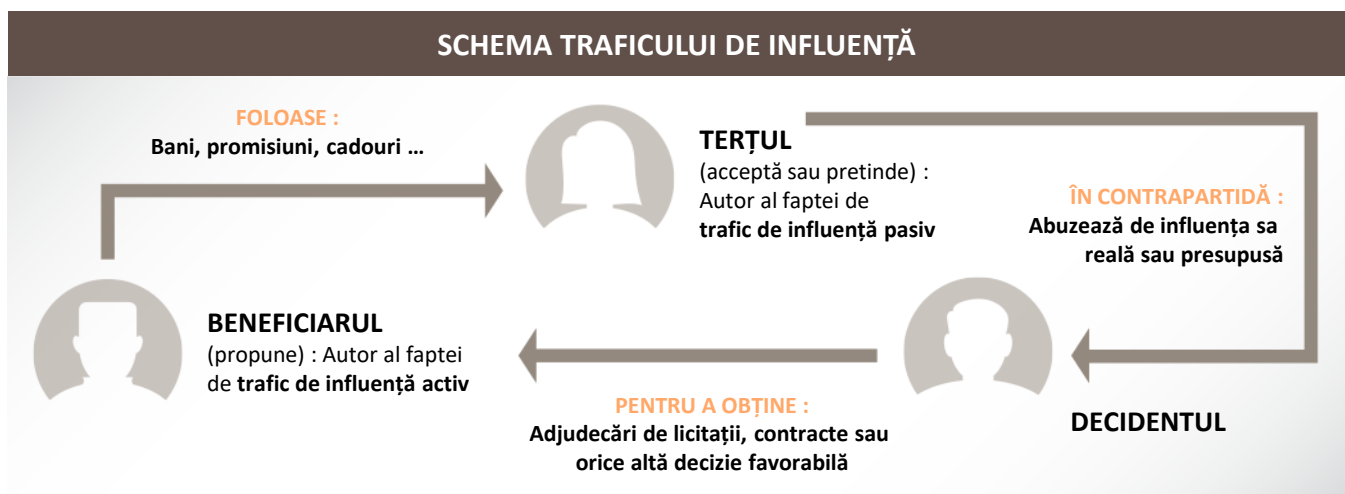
SCHEMA TRAFICULUI DE INFLUENȚĂ

FOLOASE :
Bani, promisiuni, cadouri …

TERȚUL
(acceptă sau pretinde) : Autor al faptei de **trafic de influență pasiv**

ÎN CONTRAPARTIDĂ :
Abuzează de influența sa reală sau presupusă

BENEFICIARUL
(propune) : Autor al faptei de **trafic de influență activ**

PENTRU A OBȚINE :
Adjudecări de licitații, contracte sau orice altă decizie favorabilă

DECIDENTUL